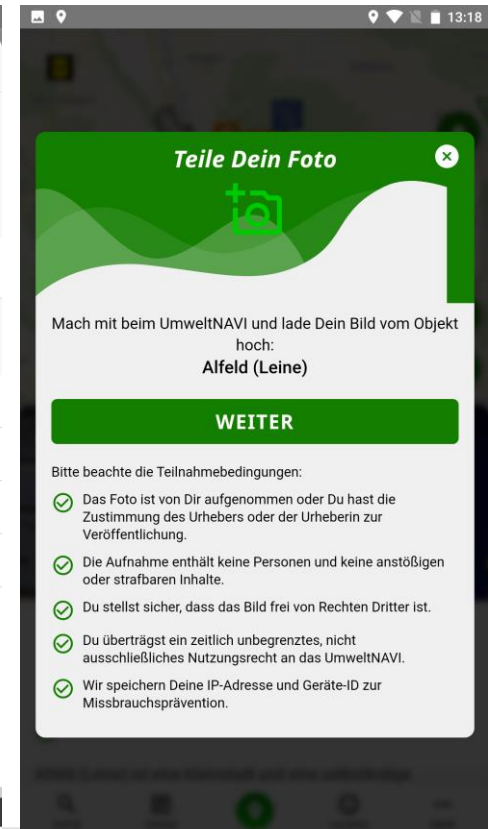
13:18

Teile Dein Foto

Mach mit beim UmweltNAVI und lade Dein Bild vom Objekt hoch:
Alfeld (Leine)

WEITER

Bitte beachte die Teilnahmebedingungen:

Das Foto ist von Dir aufgenommen oder Du hast die Zustimmung des Urhebers oder der Urheberin zur Veröffentlichung.

Die Aufnahme enthält keine Personen und keine anstößigen oder strafbaren Inhalte.

Du stellst sicher, dass das Bild frei von Rechten Dritter ist.

Du überträgst ein zeitlich unbegrenztes, nicht ausschließliches Nutzungsrecht an das UmweltNAVI.

Wir speichern Deine IP-Adresse und Geräte-ID zur Missbrauchsprävention.